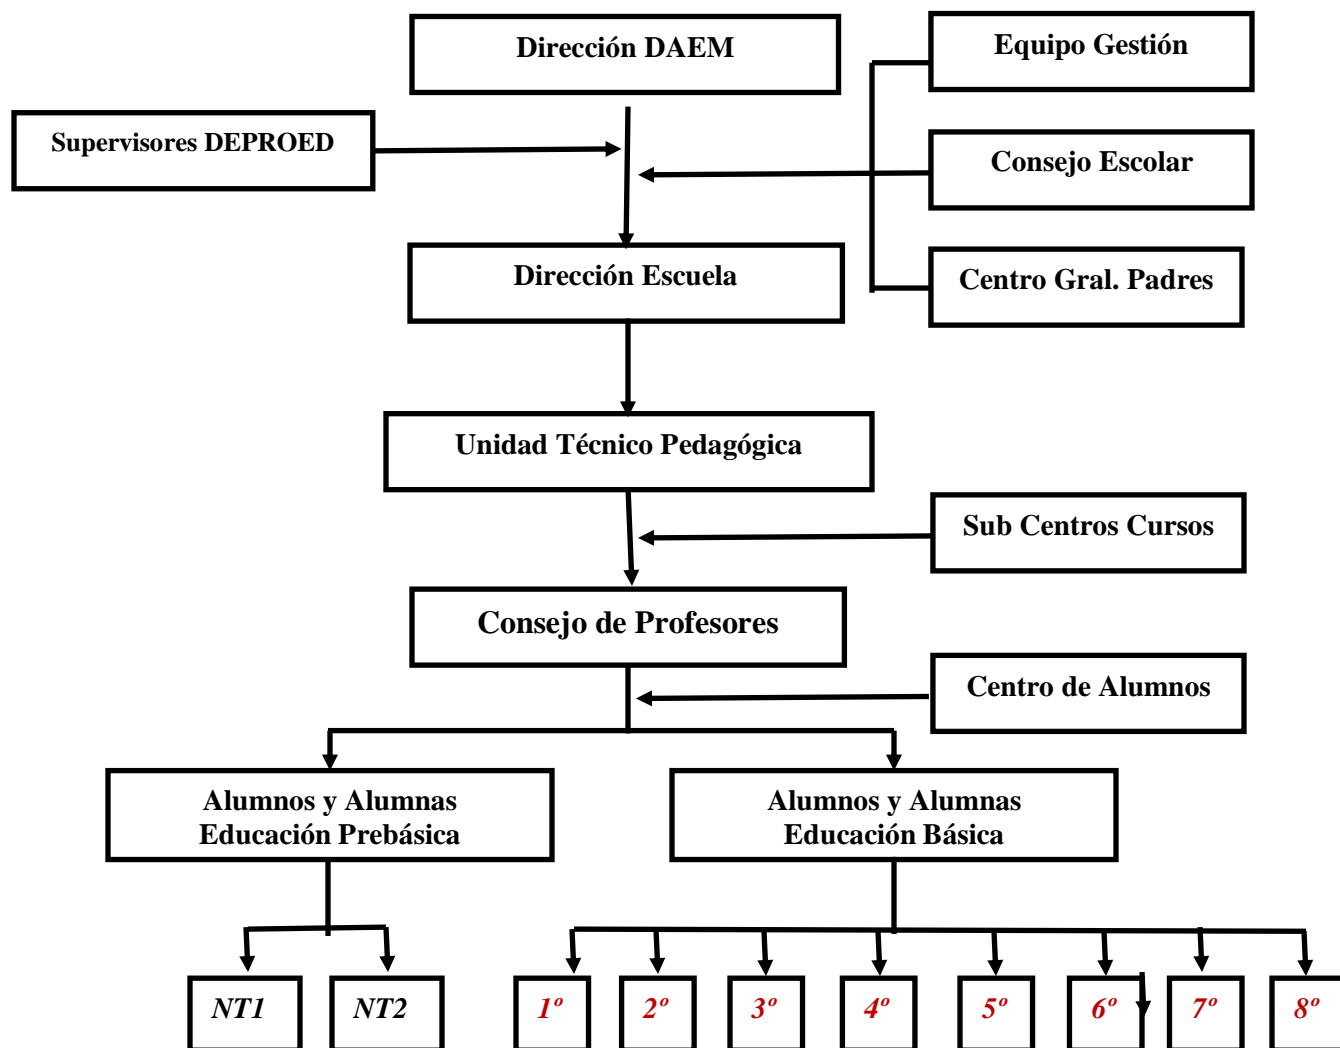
Dirección DAEM

Equipo Gestión

Supervisores DEPROED

Consejo Escolar

Dirección Escuela

Centro Gral. Padres

Unidad Técnico Pedagógica

Sub Centros Cursos

Consejo de Profesores

Centro de Alumnos

Alumnos y Alumnas Educación Prebásica

Alumnos y Alumnas Educación Básica

NT1

NT2

1º

2º

3º

4º

5º

6º

7º

8º